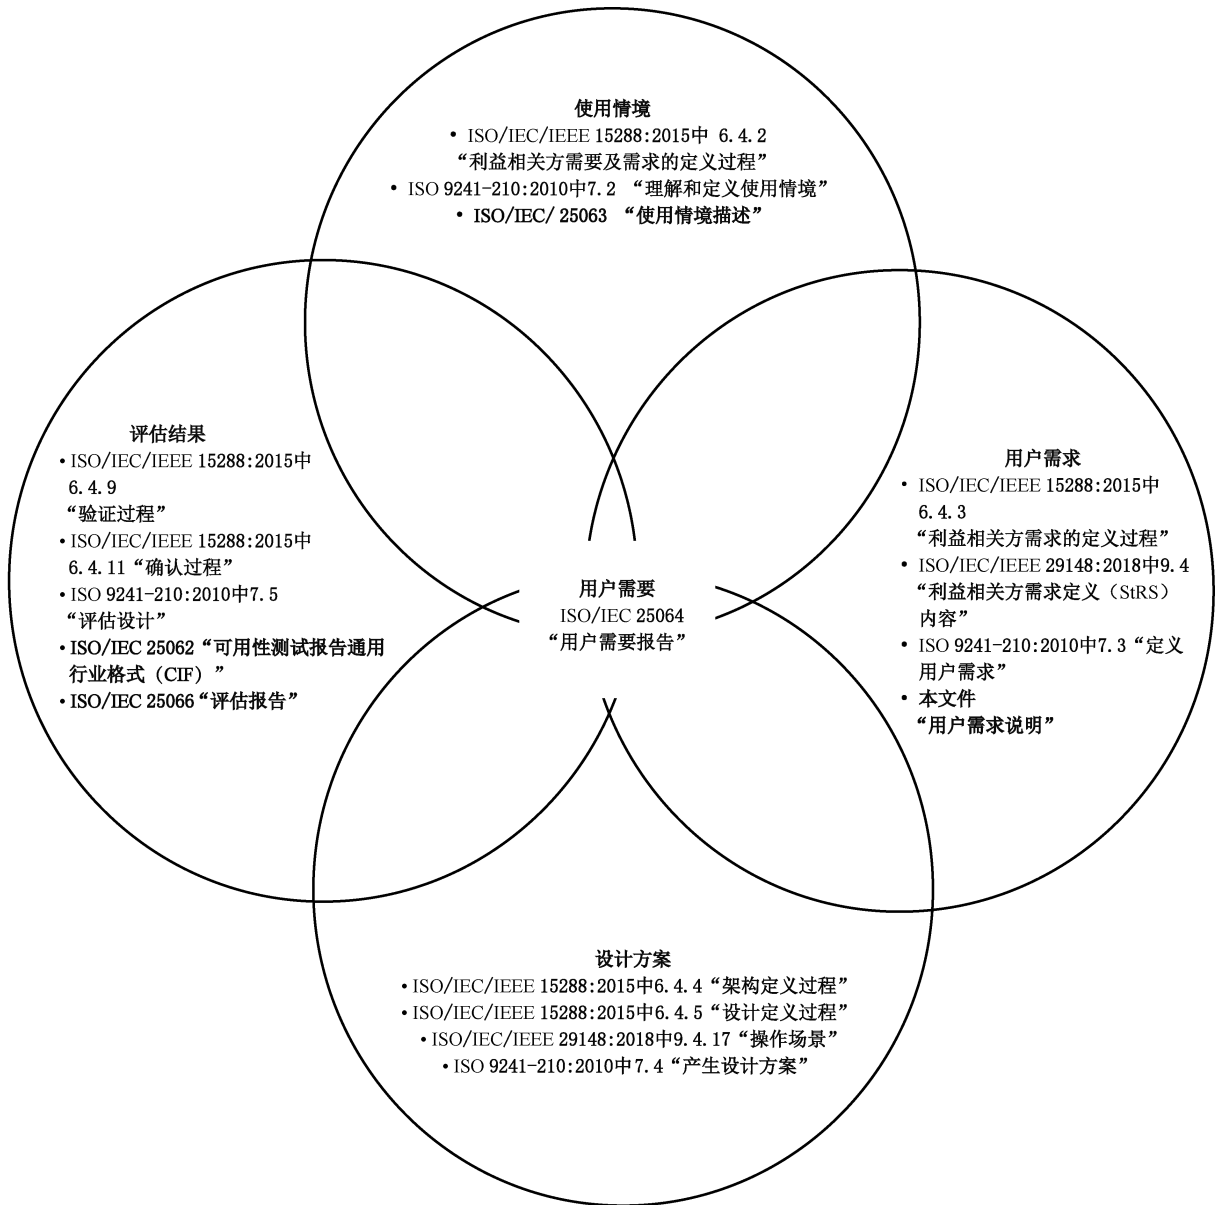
使用情境
• ISO/IEC/IEEE 15288:2015中 6.4.2 “利益相关方需要及需求的定义过程”
• ISO 9241-210:2010中7.2 “理解和定义使用情境”
• ISO/IEC/ 25063 “使用情境描述”

评估结果
• ISO/IEC/IEEE 15288:2015中 6.4.9 “验证过程”
• ISO/IEC/IEEE 15288:2015中 6.4.11“确认过程”
• ISO 9241-210:2010中7.5 “评估设计”
• ISO/IEC 25062“可用性测试报告通用行业格式（CIF）”
• ISO/IEC 25066“评估报告”

用户需要
ISO/IEC 25064
“用户需要报告”

用户需求
• ISO/IEC/IEEE 15288:2015中 6.4.3 “利益相关方需求的定义过程”
• ISO/IEC/IEEE 29148:2018中9.4 “利益相关方需求定义（StRS）内容”
• ISO 9241-210:2010中7.3“定义用户需求”
• 本文件 “用户需求说明”

设计方案
• ISO/IEC/IEEE 15288:2015中6.4.4“架构定义过程”
• ISO/IEC/IEEE 15288:2015中6.4.5“设计定义过程”
• ISO/IEC/IEEE 29148:2018中9.4.17“操作场景”
• ISO 9241-210:2010中7.4“产生设计方案”